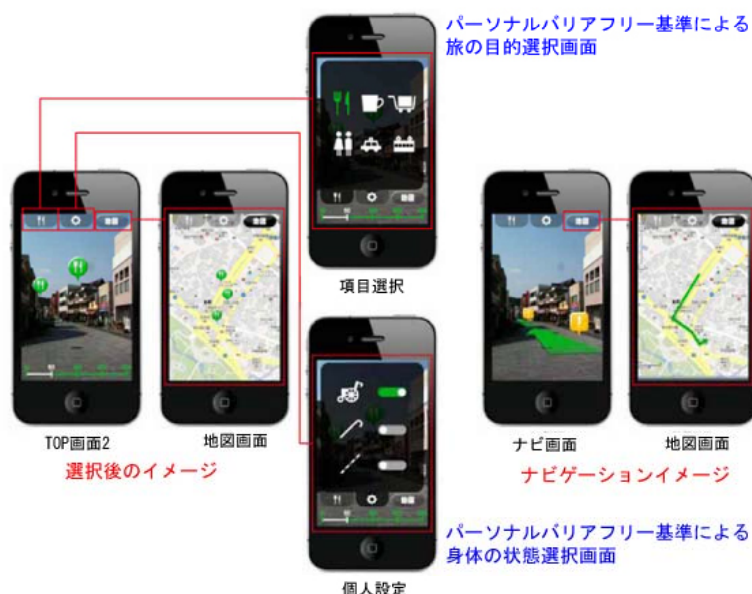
パーソナルバリアフリー基準による
旅の目的選択画面

項目選択

TOP画面2

地図画面

選択後のイメージ

ナビ画面

地図画面

ナビゲーションイメージ

パーソナルバリアフリー基準による
身体の状態選択画面

個人設定